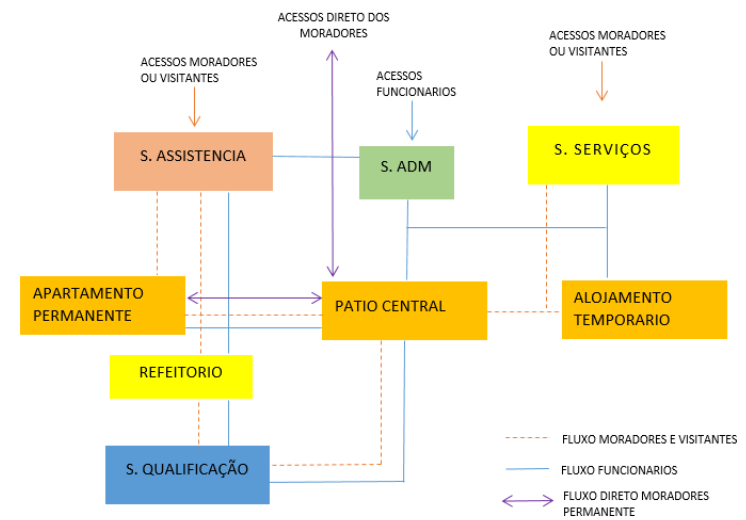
ACESSOS DIRETO DOS MORADORES

ACESSOS MORADORES OU VISITANTES

ACESSOS MORADORES OU VISITANTES

ACESSOS FUNCIONARIOS

S. ASSISTENCIA

S. ADM

S. SERVIÇOS

APARTAMENTO PERMANENTE

PATIO CENTRAL

ALOJAMENTO TEMPORARIO

REFEITORIO

S. QUALIFICAÇÃO

FLUXO MORADORES E VISITANTES

FLUXO FUNCIONARIOS

FLUXO DIRETO MORADORES PERMANENTE